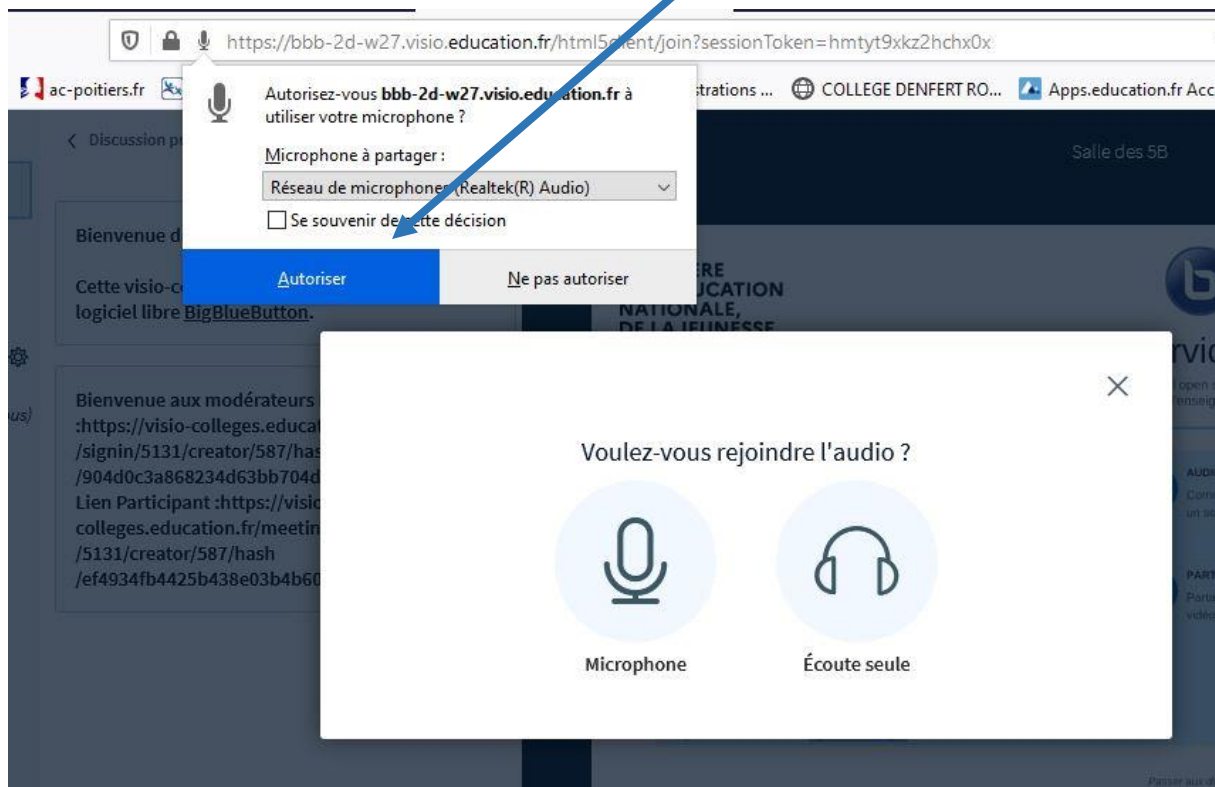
https://bbb-2d-w27.visio.education.fr/html5client/join?sessionToken=hmtyt9xkz2hchx0x

ac-poitiers.fr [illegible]strations ... COLLEGE DENFERT RO... Apps.education.fr Acc

Autorisez-vous bbb-2d-w27.visio.education.fr à utiliser votre microphone ?

Microphone à partager :

Réseau de microphones (Realtek(R) Audio)

Se souvenir de cette décision

Autoriser

Ne pas autoriser

< Discussion p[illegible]

Salle des 5B

Bienvenue d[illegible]

Cette visio-c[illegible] logiciel libre BigBlueButton.

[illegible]ERE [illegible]UCATION NATIONALE, DE LA JEUNESSE

Bienvenue aux modérateurs :https://visio-colleges.educat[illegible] /signin/5131/creator/587/has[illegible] /904d0c3a868234d63bb704d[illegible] Lien Participant :https://visio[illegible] colleges.education.fr/meetin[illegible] /5131/creator/587/hash /ef4934fb4425b438e03b4b60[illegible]

rvic

Voulez-vous rejoindre l'audio ?

Microphone

Écoute seule

Passer aux d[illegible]